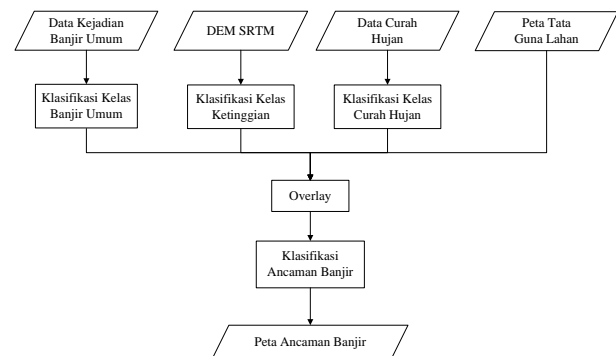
Data Kejadian Banjir Umum

DEM SRTM

Data Curah Hujan

Peta Tata Guna Lahan

Klasifikasi Kelas Banjir Umum

Klasifikasi Kelas Ketinggian

Klasifikasi Kelas Curah Hujan

Overlay

Klasifikasi Ancaman Banjir

Peta Ancaman Banjir